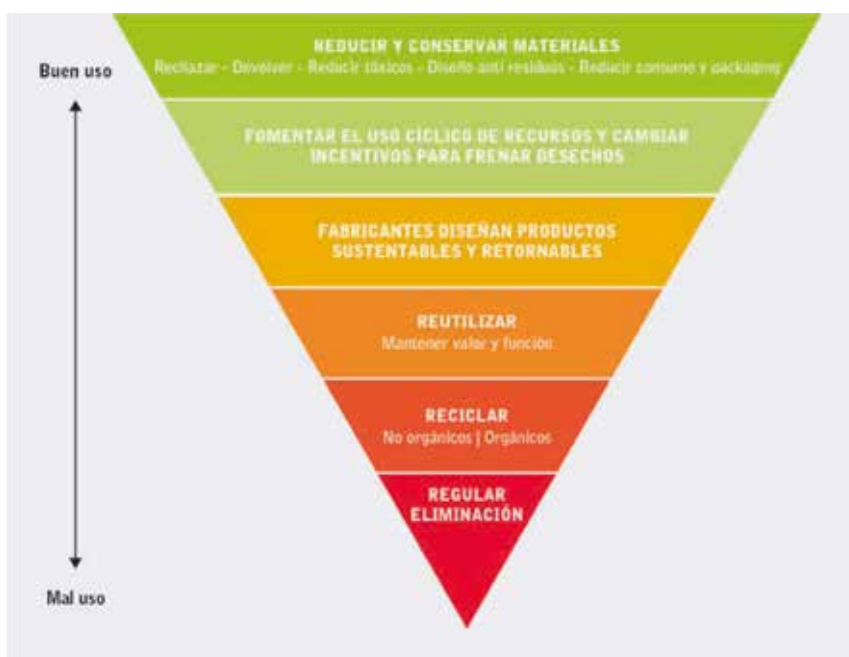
Buen uso

REDUCIR Y CONSERVAR MATERIALES
Rechazar - Devolver - Reducir tóxicos - Diseño anti residuos - Reducir consumo y packaging

FOMENTAR EL USO CÍCLICO DE RECURSOS Y CAMBIAR INCENTIVOS PARA FRENAR DESECHOS

FABRICANTES DISEÑAN PRODUCTOS SUSTENTABLES Y RETORNABLES

REUTILIZAR
Mantener valor y función

RECICLAR
No orgánicos | Orgánicos

REGULAR ELIMINACIÓN

Mal uso